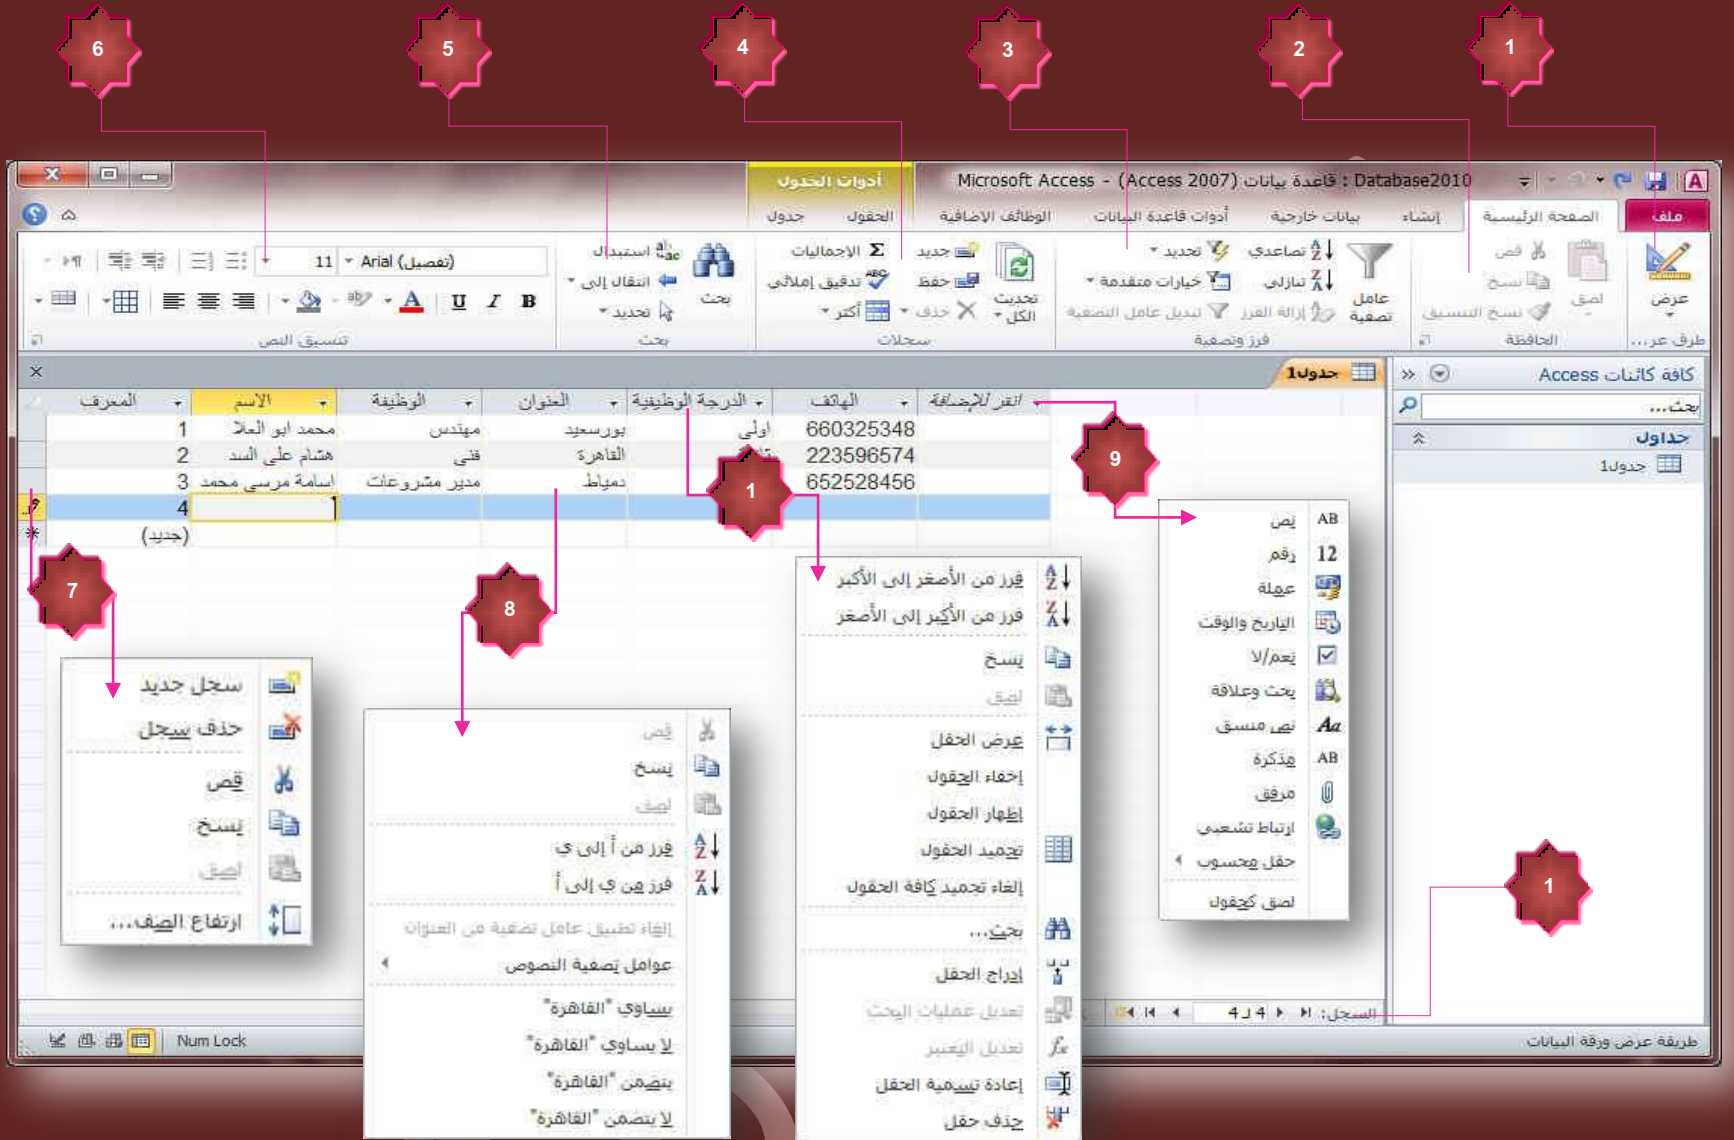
6 5 4 3 2 1

أدوات الجدول
Microsoft Access - (Access 2007) قاعدة بيانات : Database2010

ملف الصفحة الرئيسية إنشاء بيانات خارجية أدوات قاعدة البيانات الوظائف الإضافية الحقول جدول

عرض
طرق عرض...
لصق
قص
نسخ
نسخ التنسيق
الحافظة
عامل تصفية
تصاعدي
تنازلي
إزالة الفرز
تحديد
خيارات متقدمة
تبديل عامل التصفية
فرز وتصفية
تحديث الكل
جديد
حفظ
حذف
الإجماليات
تدقيق إملائي
أكثر
سجلات
بحث
استبدال
انتقال إلى
تحديد
بحث
Arial (تفصيل)
11
B I U A
تنسيق النص

كافة كائنات Access
بحث...
جداول
جدول1

جدول1

| المعرف | الاسم | الوظيفة | العنوان | الدرجة الوظيفية | الهاتف | انقر للإضافة |
|---|---|---|---|---|---|---|
| 1 | محمد ابو العلا | مهندس | بورسعيد | اولى | 660325348 | |
| 2 | هشام علي السد | فني | القاهرة | ثانية | 223596574 | |
| 3 | اسامة مرسي محمد | مدير مشروعات | دمياط | | 652528456 | |
| 4 | | | | | | |
| (جديد) | | | | | | |

9

AB نص
12 رقم
عملة
التاريخ والوقت
نعم/لا
بحث وعلاقة
نص منسق
AB مذكرة
مرفق
ارتباط تشعبي
حقل محسوب
لصق كحقول

1

فرز من الأصغر إلى الأكبر
فرز من الأكبر إلى الأصغر
نسخ
لصق
عرض الحقل
إخفاء الحقول
إظهار الحقول
تجميد الحقول
إلغاء تجميد كافة الحقول
بحث...
إدراج الحقل
تعديل عمليات البحث
تعديل التعبير
إعادة تسمية الحقل
حذف حقل

8

قص
نسخ
لصق
فرز من أ إلى ي
فرز من ي إلى أ
إلغاء تطبيق عامل تصفية من العنوان
عوامل تصفية النصوص
يساوي "القاهرة"
لا يساوي "القاهرة"
يتضمن "القاهرة"
لا يتضمن "القاهرة"

7

سجل جديد
حذف سجل
قص
نسخ
لصق
ارتفاع الصف...

1

السجل: 4 من 4
Num Lock
طريقة عرض ورقة البيانات